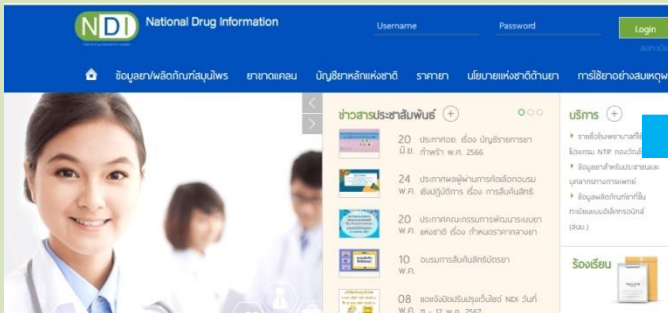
NDI National Drug Information

Username

Password

Login

ข้อมูลยา/ผลิตภัณฑ์สมุนไพร ยาขาดแคลน บัญชียาหลักแห่งชาติ ราคายา นโยบายแห่งชาติด้านยา การใช้ยาอย่างสมเหตุผ

ข่าวสารประชาสัมพันธ์ +

20 มิ.ย. ประกาศฯ เรื่อง บัญชีรายการยา กำหรับ พ.ศ. 2566

24 พ.ค. ประกาศผลผู้ผ่านการคัดเลือกอบรม เชิงปฏิบัติการ เรื่อง การสืบค้นสิทธิ

20 พ.ค. ประกาศคณะกรรมการพัฒนาระบบยา แห่งชาติ เรื่อง กำหนดราคากลางยา

10 พ.ค. อบรมการสืบค้นสิทธิบัตรยา

08 พ.ค. แจ้งปิดปรับปรุงเว็บไซต์ NDI วันที่ 11 - 12 พ.ค. 2567

บริการ +

รายชื่อโรงพยาบาลที่ โครงการ NTP ตอบรับ

ข้อมูลสำหรับประชาชนและ บุคลากรทางการแพทย์

ข้อมูลผลิตภัณฑ์ยาที่ขึ้น ทะเบียนแบบอิเล็กทรอนิกส์ (สมอ.)

ร้องเรียน